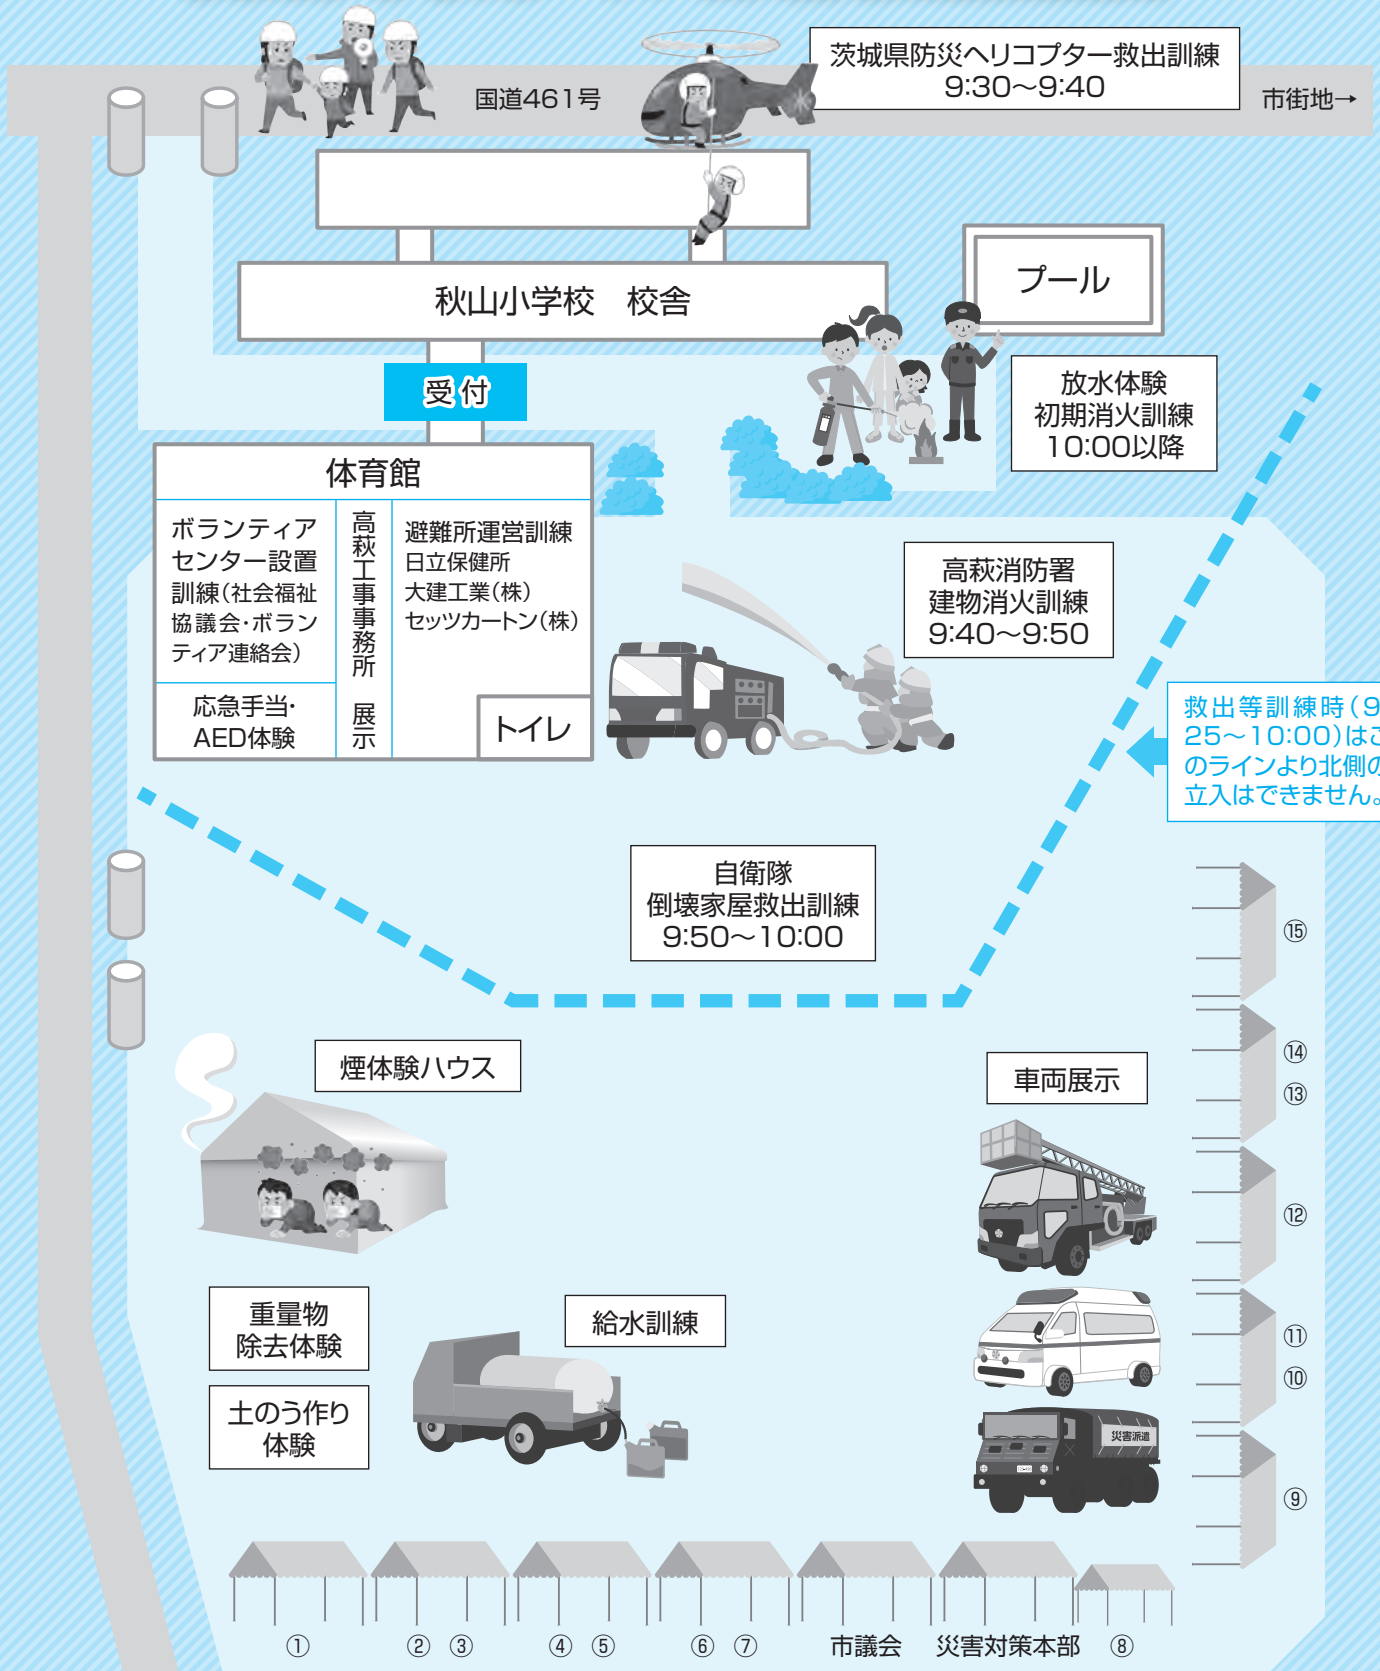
茨城県防災ヘリコプター救出訓練
9:30〜9:40

国道461号

市街地→

秋山小学校　校舎

プール

受付

放水体験
初期消火訓練
10:00以降

体育館

ボランティアセンター設置訓練（社会福祉協議会・ボランティア連絡会）

応急手当・AED体験

高萩工事事務所　展示

避難所運営訓練
日立保健所
大建工業（株）
セッツカートン（株）

トイレ

高萩消防署
建物消火訓練
9:40〜9:50

救出等訓練時（9:25〜10:00）はこのラインより北側の立入はできません。

自衛隊
倒壊家屋救出訓練
9:50〜10:00

煙体験ハウス

車両展示

災害派遣

⑮
⑭
⑬
⑫
⑪
⑩
⑨

重量物
除去体験

土のう作り
体験

給水訓練

①　②　③　④　⑤　⑥　⑦　市議会　災害対策本部　⑧